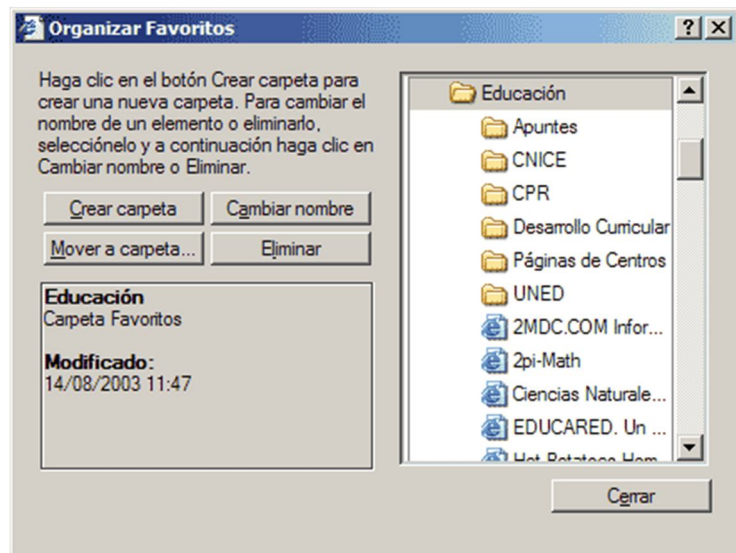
Organizar Favoritos

?

Haga clic en el botón Crear carpeta para crear una nueva carpeta. Para cambiar el nombre de un elemento o eliminarlo, selecciónelo y a continuación haga clic en Cambiar nombre o Eliminar.

Crear carpeta
Cambiar nombre
Mover a carpeta...
Eliminar

Educación
Carpeta Favoritos

Modificado:
14/08/2003 11:47

Educación
Apuntes
CNICE
CPR
Desarrollo Curricular
Páginas de Centros
UNED
2MDC.COM Infor...
2pi-Math
Ciencias Naturale...
EDUCARED. Un ...
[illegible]

Cerrar